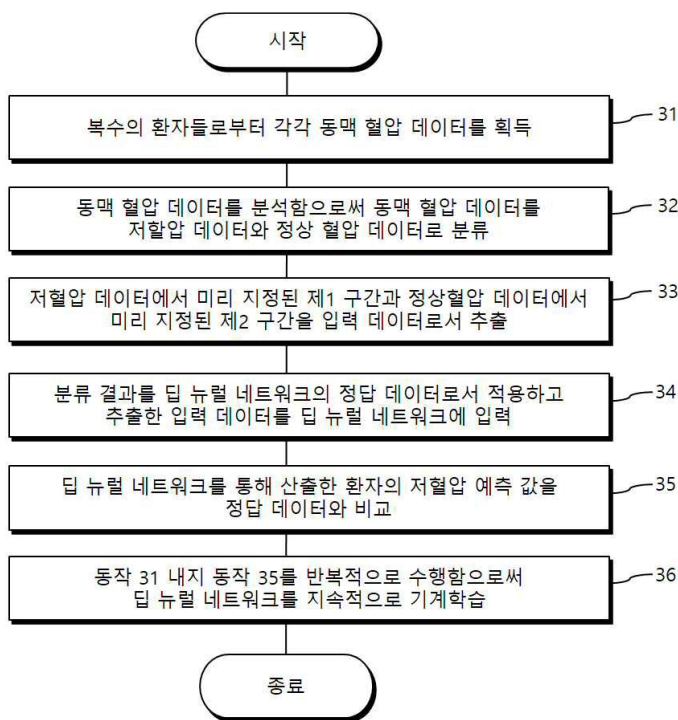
시작

복수의 환자들로부터 각각 동맥 혈압 데이터를 획득

31

동맥 혈압 데이터를 분석함으로써 동맥 혈압 데이터를 저할압 데이터와 정상 혈압 데이터로 분류

32

저혈압 데이터에서 미리 지정된 제1 구간과 정상혈압 데이터에서 미리 지정된 제2 구간을 입력 데이터로서 추출

33

분류 결과를 딥 뉴럴 네트워크의 정답 데이터로서 적용하고 추출한 입력 데이터를 딥 뉴럴 네트워크에 입력

34

딥 뉴럴 네트워크를 통해 산출한 환자의 저혈압 예측 값을 정답 데이터와 비교

35

동작 31 내지 동작 35를 반복적으로 수행함으로써 딥 뉴럴 네트워크를 지속적으로 기계학습

36

종료